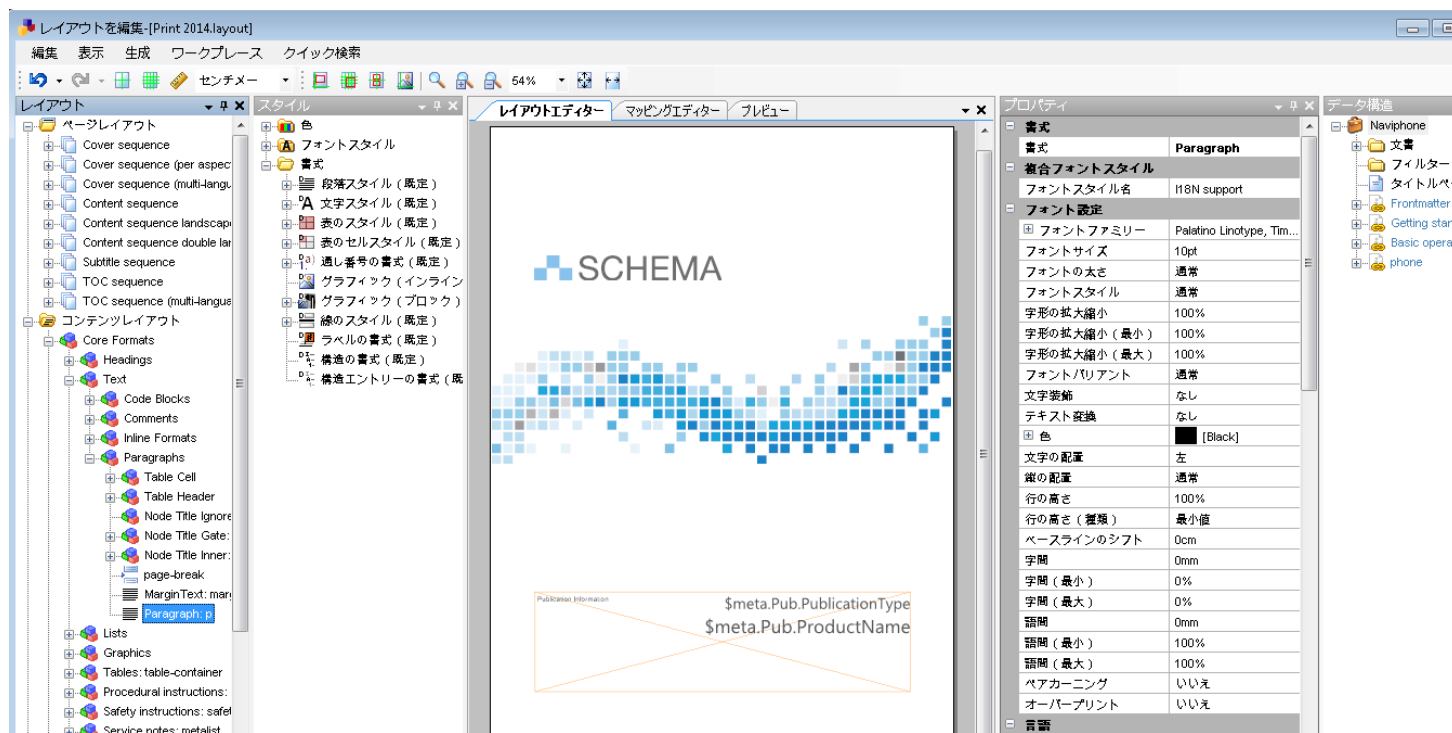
レイアウトを編集-[Print 2014.layout]

編集 表示 生成 ワークプレース クイック検索

センチメー 54%

レイアウト
ページレイアウト
Cover sequence
Cover sequence (per aspect
Cover sequence (multi-langu
Content sequence
Content sequence landscape
Content sequence double lar
Subtitle sequence
TOC sequence
TOC sequence (multi-langua
コンテンツレイアウト
Core Formats
Headings
Text
Code Blocks
Comments
Inline Formats
Paragraphs
Table Cell
Table Header
Node Title Ignore
Node Title Gate:
Node Title Inner:
page-break
MarginText: marg
Paragraph: p
Lists
Graphics
Tables: table-container
Procedural instructions:
Safety instructions: safet
Service notes: metalist

スタイル
色
フォントスタイル
書式
段落スタイル（既定）
文字スタイル（既定）
表のスタイル（既定）
表のセルスタイル（既定）
通し番号の書式（既定）
グラフィック（インライン
グラフィック（ブロック）
線のスタイル（既定）
ラベルの書式（既定）
構造の書式（既定）
構造エントリーの書式（既

レイアウトエディター マッピングエディター プレビュー

SCHEMA

Publication Information
$meta.Pub.PublicationType
$meta.Pub.ProductName

プロパティ
| 書式 | |
|---|---|
| 書式 | Paragraph |
| 複合フォントスタイル | |
| フォントスタイル名 | I18N support |
| フォント設定 | |
| フォントファミリー | Palatino Linotype, Tim... |
| フォントサイズ | 10pt |
| フォントの太さ | 通常 |
| フォントスタイル | 通常 |
| 字形の拡大縮小 | 100% |
| 字形の拡大縮小（最小） | 100% |
| 字形の拡大縮小（最大） | 100% |
| フォントバリアント | 通常 |
| 文字装飾 | なし |
| テキスト変換 | なし |
| 色 | [Black] |
| 文字の配置 | 左 |
| 縦の配置 | 通常 |
| 行の高さ | 100% |
| 行の高さ（種類） | 最小値 |
| ベースラインのシフト | 0cm |
| 字間 | 0mm |
| 字間（最小） | 0% |
| 字間（最大） | 0% |
| 語間 | 0mm |
| 語間（最小） | 100% |
| 語間（最大） | 100% |
| ペアカーニング | いいえ |
| オーバープリント | いいえ |
| 言語 | |

データ構造
Naviphone
文書
フィルター
タイトルペ
Frontmatter
Getting star
Basic opera
phone